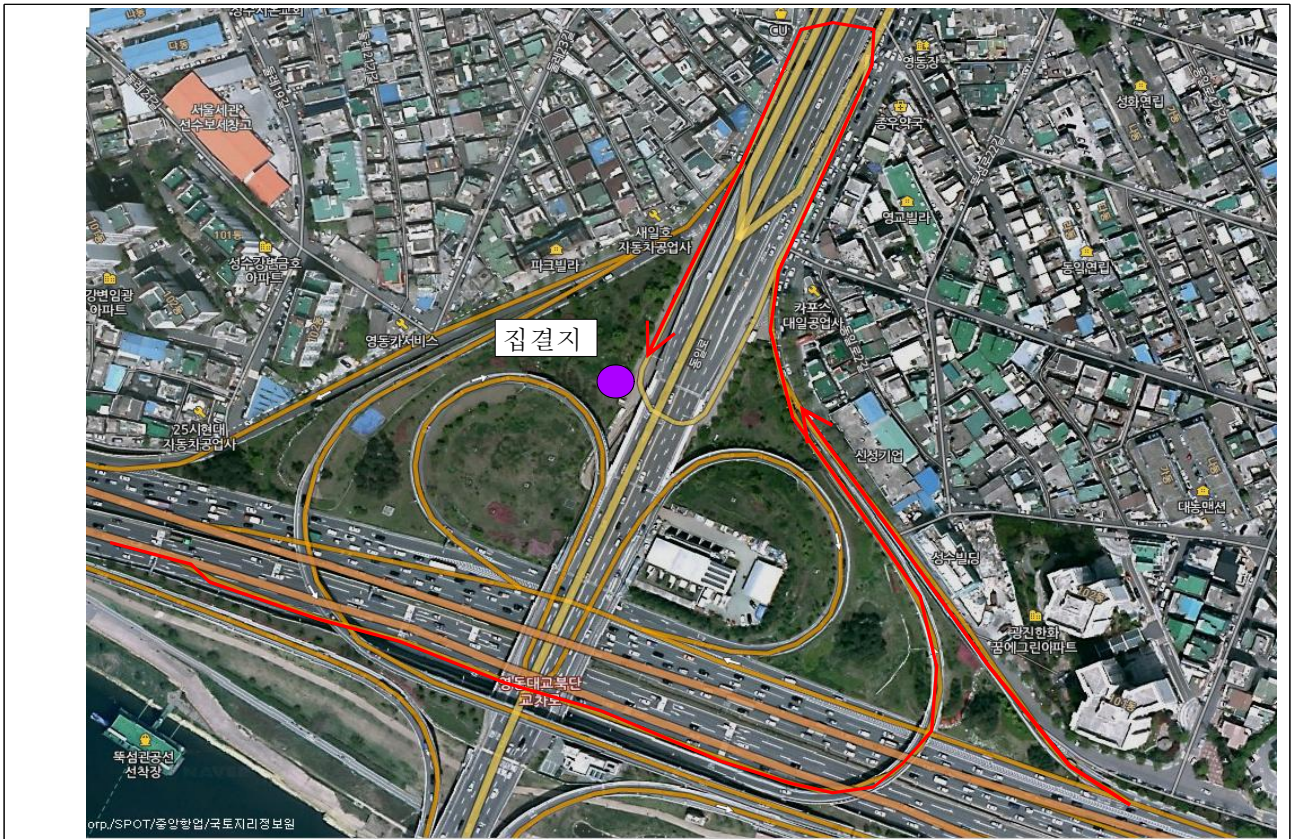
CU
영동장
성화연립
서울세관
선수보세창고
중우약국
영교빌라
새일호
자동차공업사
피크빌라
동일연립
성수강변금호
아파트
강변임광
아파트
카포스
대일공업사
집결지
영동카서비스
25시현대
자동차공업사
신성기업
대동맨션
성수빌딩
광진한화
꿈에그린아파트
영동대교북단
교차로
뚝섬관공선
선착장
orp./SPOT/중앙항업/국토지리정보원